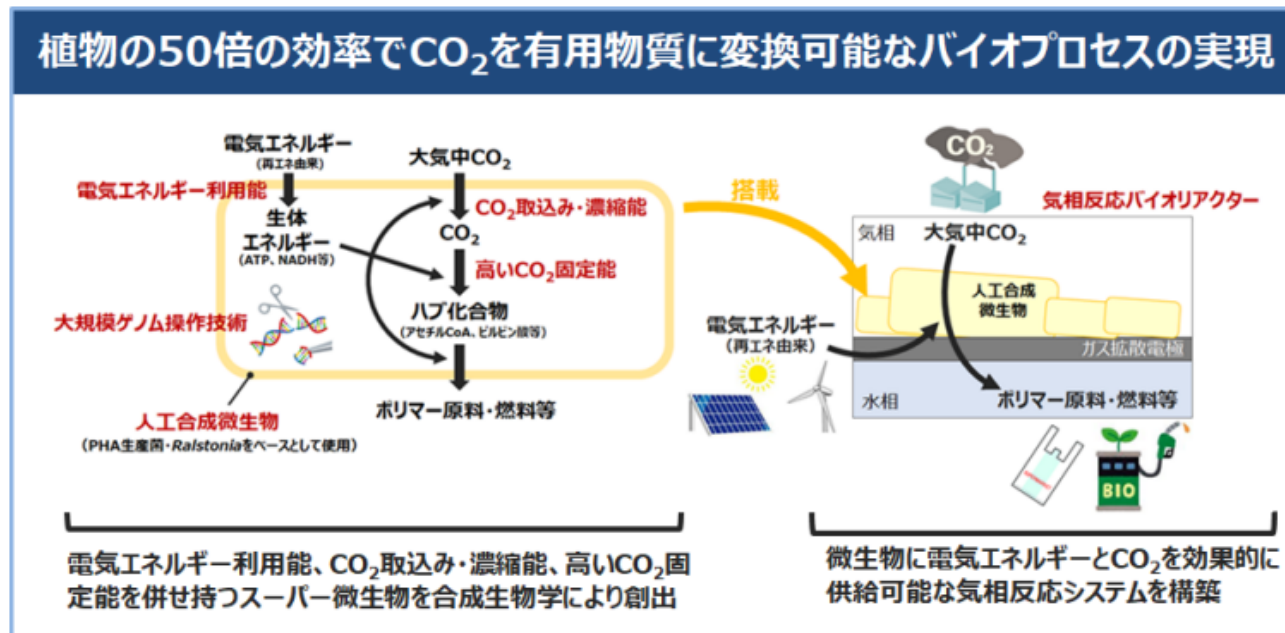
植物の50倍の効率で$CO_2$を有用物質に変換可能なバイオプロセスの実現

電気エネルギー
(再エネ由来)

電気エネルギー利用能

生体
エネルギー
(ATP、NADH等)

大気中$CO_2$

$CO_2$取込み・濃縮能

$CO_2$

高い$CO_2$固定能

ハブ化合物
(アセチルCoA、ピルビン酸等)

大規模ゲノム操作技術

人工合成微生物
(PHA生産菌・Ralstoniaをベースとして使用)

ポリマー原料・燃料等

搭載

$CO_2$

気相反応バイオリアクター

気相

大気中$CO_2$

人工合成
微生物

電気エネルギー
(再エネ由来)

ガス拡散電極

水相

ポリマー原料・燃料等

BIO

電気エネルギー利用能、$CO_2$取込み・濃縮能、高い$CO_2$固定能を併せ持つスーパー微生物を合成生物学により創出

微生物に電気エネルギーと$CO_2$を効果的に供給可能な気相反応システムを構築